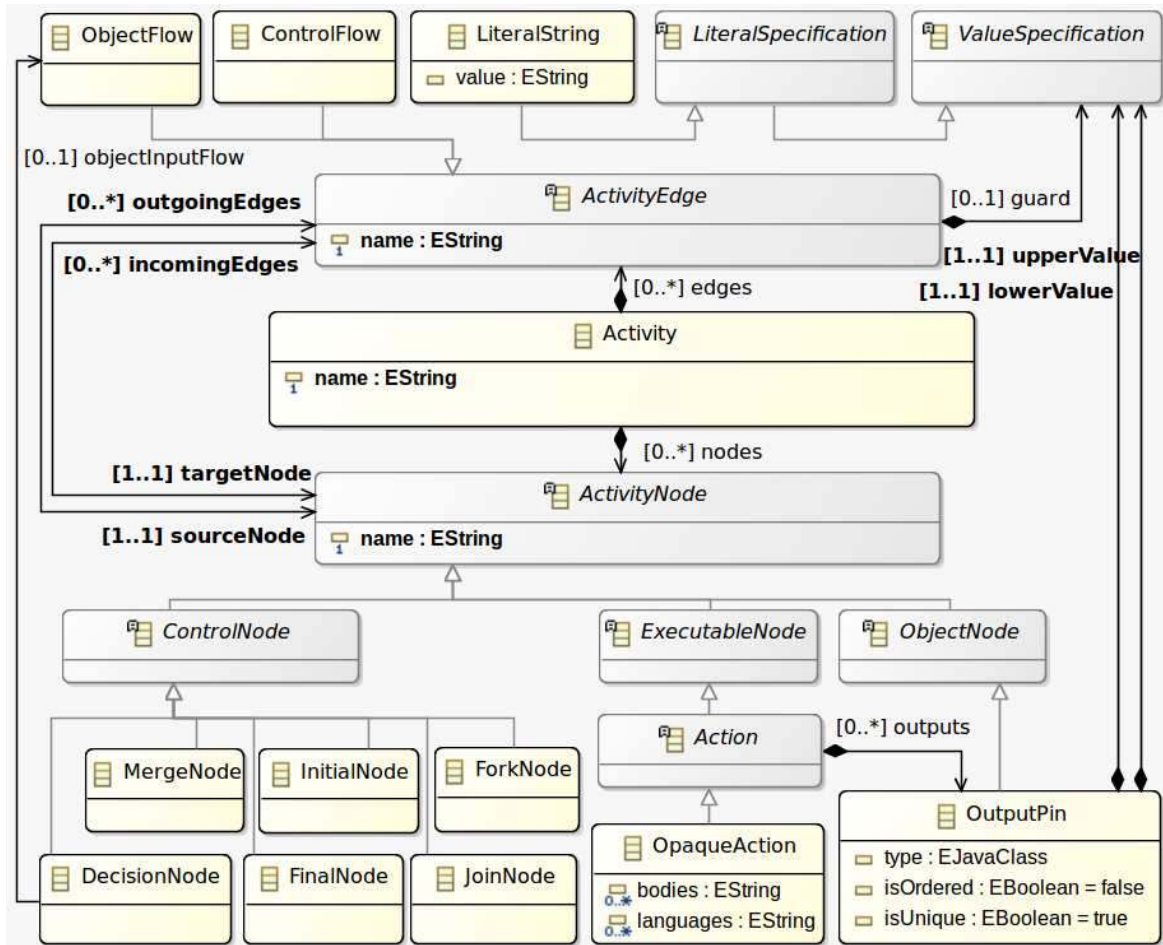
ObjectFlow

ControlFlow

LiteralString
value : EString

LiteralSpecification

ValueSpecification

[0..1] objectInputFlow

[0..*] outgoingEdges

ActivityEdge
name : EString

[0..1] guard

[0..*] incomingEdges

[1..1] upperValue

[1..1] lowerValue

[0..*] edges

Activity
name : EString

[0..*] nodes

[1..1] targetNode

ActivityNode

[1..1] sourceNode
name : EString

ControlNode

ExecutableNode

ObjectNode

Action

[0..*] outputs

MergeNode

InitialNode

ForkNode

OutputPin
type : EJavaClass
isOrdered : EBoolean = false
isUnique : EBoolean = true

OpaqueAction
bodies : EString
languages : EString

DecisionNode

FinalNode

JoinNode